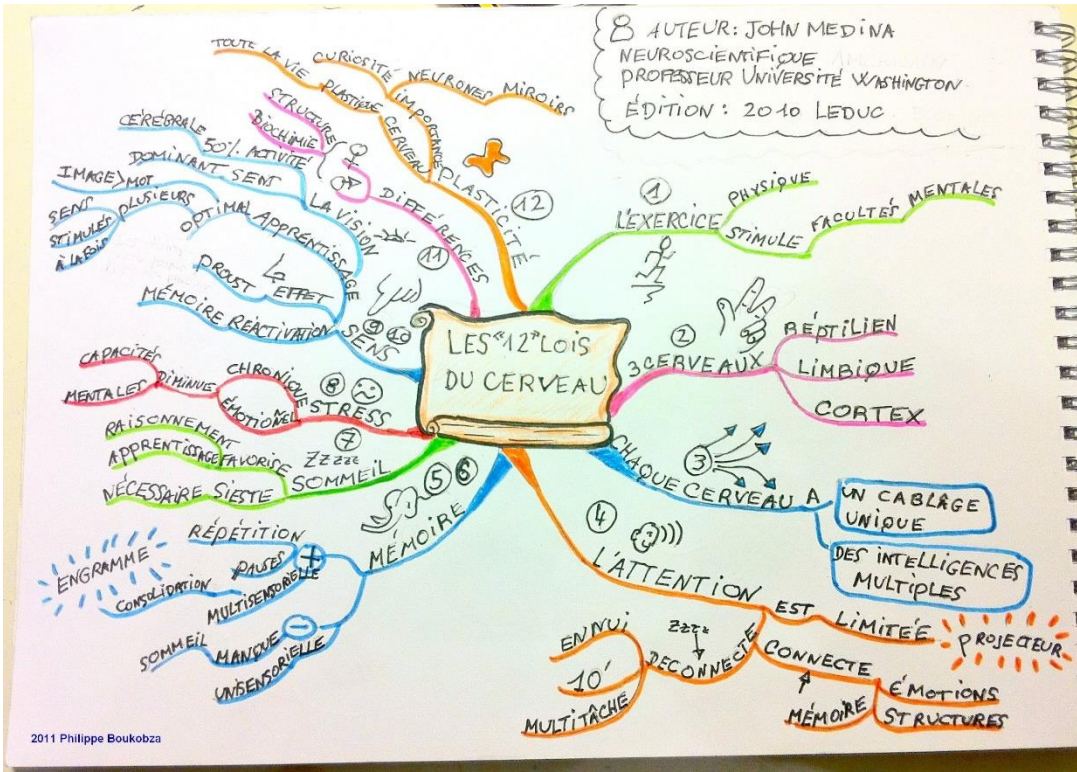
8 AUTEUR: JOHN MEDINA
NEUROSCIENTIFIQUE
PROFESSEUR UNIVERSITÉ WASHINGTON
ÉDITION : 2010 LEDUC

LES "12" LOIS DU CERVEAU

1 L'EXERCICE
PHYSIQUE
STIMULE
FACULTÉS MENTALES

2 3 CERVEAUX
REPTILIEN
LIMBIQUE
CORTEX

3 CHAQUE CERVEAU A
UN CABLAGE UNIQUE
DES INTELLIGENCES MULTIPLES

4 L'ATTENTION
EST LIMITÉE
PROJECTEUR
CONNECTE
ÉMOTIONS
STRUCTURES
MÉMOIRE
DÉCONNECTÉ
Zzzz
ENNUI
10'
MULTITÂCHE

5 6 MÉMOIRE
+
RÉPÉTITION
PAUSES
MULTISENSORIELLE
CONSOLIDATION
ENGRAMME
−
SOMMEIL
MANQUE
UNISENSORIELLE

7 SOMMEIL
Zzzzz
FAVORISE
RAISONNEMENT
APPRENTISSAGE
NÉCESSAIRE SIESTE

8 STRESS
CHRONIQUE
ÉMOTIONNEL
DIMINUE
CAPACITÉS MENTALES

9 10 SENS
EFFET PROUST
MÉMOIRE RÉACTIVATION

11 LA VISION
DOMINANT SENS
CÉRÉBRALE 50% ACTIVITÉ
IMAGE / MOT
OPTIMAL APPRENTISSAGE
PLUSIEURS
SENS
STIMULÉS
À LA FOIS

DIFFÉRENCES
STRUCTURES
BIOCHIMIE

12 PLASTICITÉ
TOUTE LA VIE
PLASTIQUE CERVEAU
CURIOSITÉ
IMPORTANCE
NEURONES MIROIRS

2011 Philippe Boukobza